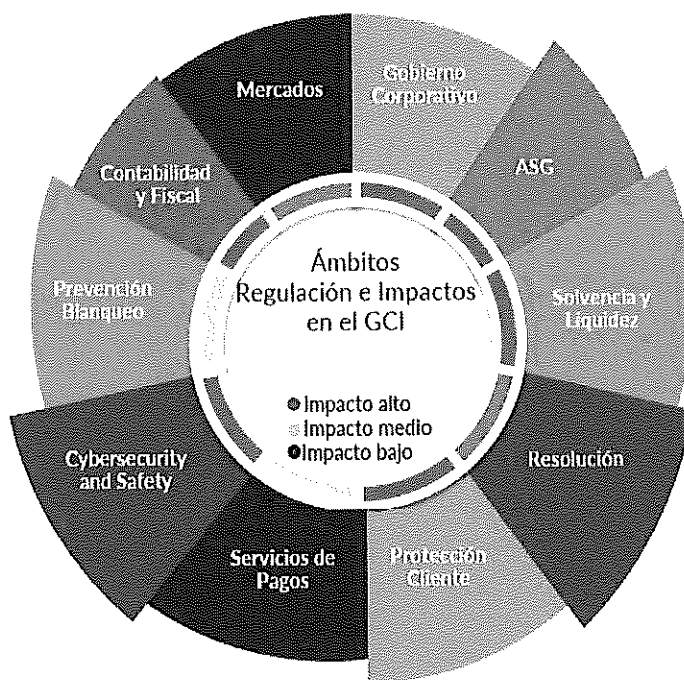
Ámbitos Regulación e Impactos en el GCI

Impacto alto
Impacto medio
Impacto bajo

Mercados

Gobierno Corporativo

ASG

Solvencia y Liquidez

Resolución

Protección Cliente

Servicios de Pagos

Cybersecurity and Safety

Prevención Blanqueo

Contabilidad y Fiscal